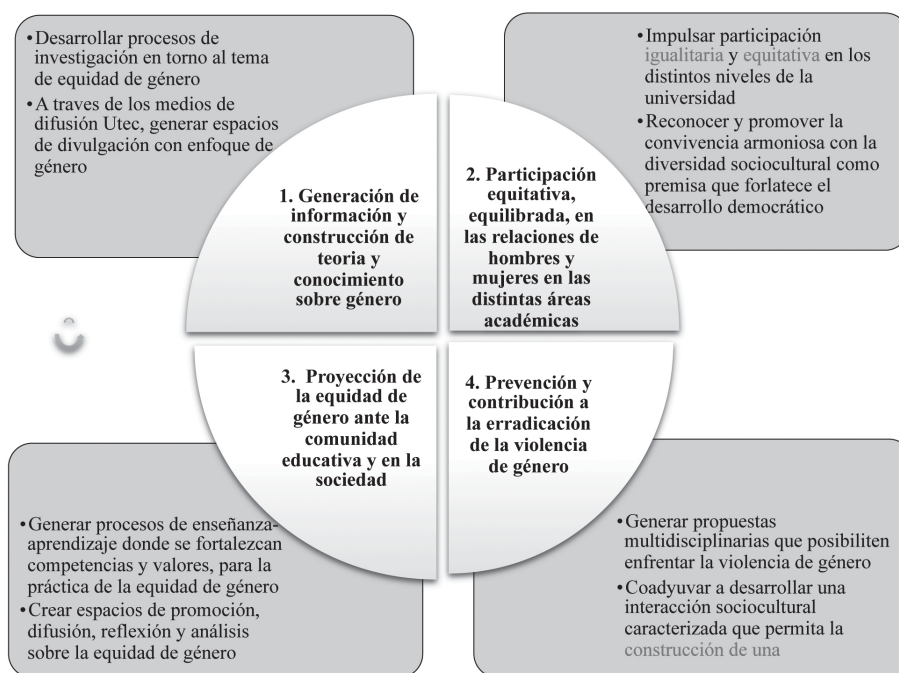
• Desarrollar procesos de investigación en torno al tema de equidad de género
• A traves de los medios de difusión Utec, generar espacios de divulgación con enfoque de género

• Impulsar participación igualitaria y equitativa en los distintos niveles de la universidad
• Reconocer y promover la convivencia armoniosa con la diversidad sociocultural como premisa que forlatece el desarrollo democrático

1. Generación de información y construcción de teoria y conocimiento sobre género

2. Participación equitativa, equilibrada, en las relaciones de hombres y mujeres en las distintas áreas académicas

3. Proyección de la equidad de género ante la comunidad educativa y en la sociedad

4. Prevención y contribución a la erradicación de la violencia de género

• Generar procesos de enseñanza-aprendizaje donde se fortalezcan competencias y valores, para la práctica de la equidad de género
• Crear espacios de promoción, difusión, reflexión y análisis sobre la equidad de género

• Generar propuestas multidisciplinarias que posibiliten enfrentar la violencia de género
• Coadyuvar a desarrollar una interacción sociocultural caracterizada que permita la construcción de una